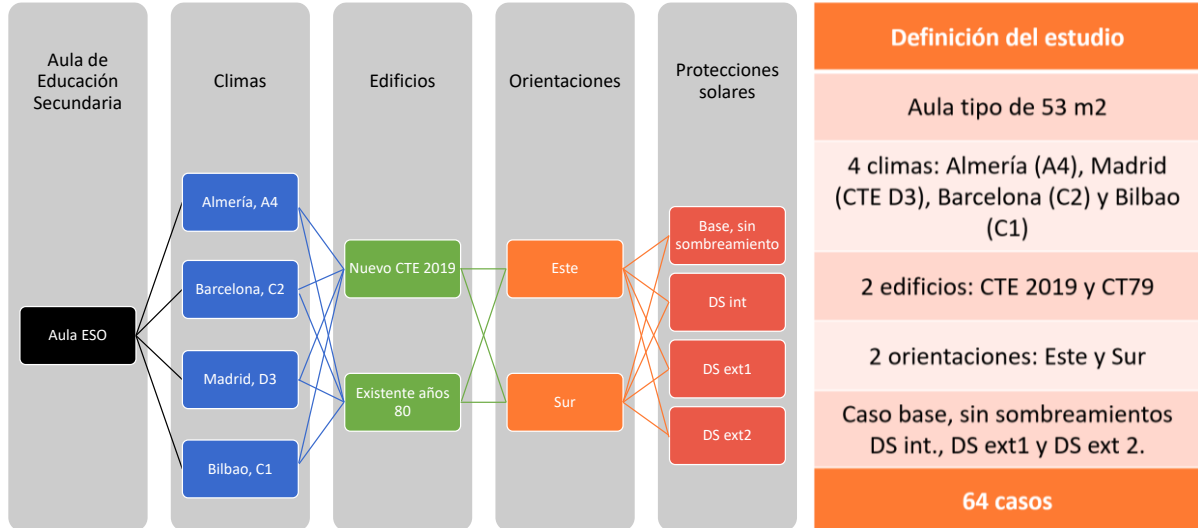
Aula de Educación Secundaria

Climas

Edificios

Orientaciones

Protecciones solares

Aula ESO

Almería, A4

Barcelona, C2

Madrid, D3

Bilbao, C1

Nuevo CTE 2019

Existente años 80

Este

Sur

Base, sin sombreamiento

DS int

DS ext1

DS ext2

Definición del estudio

Aula tipo de 53 m2

4 climas: Almería (A4), Madrid (CTE D3), Barcelona (C2) y Bilbao (C1)

2 edificios: CTE 2019 y CT79

2 orientaciones: Este y Sur

Caso base, sin sombreamientos DS int., DS ext1 y DS ext 2.

64 casos